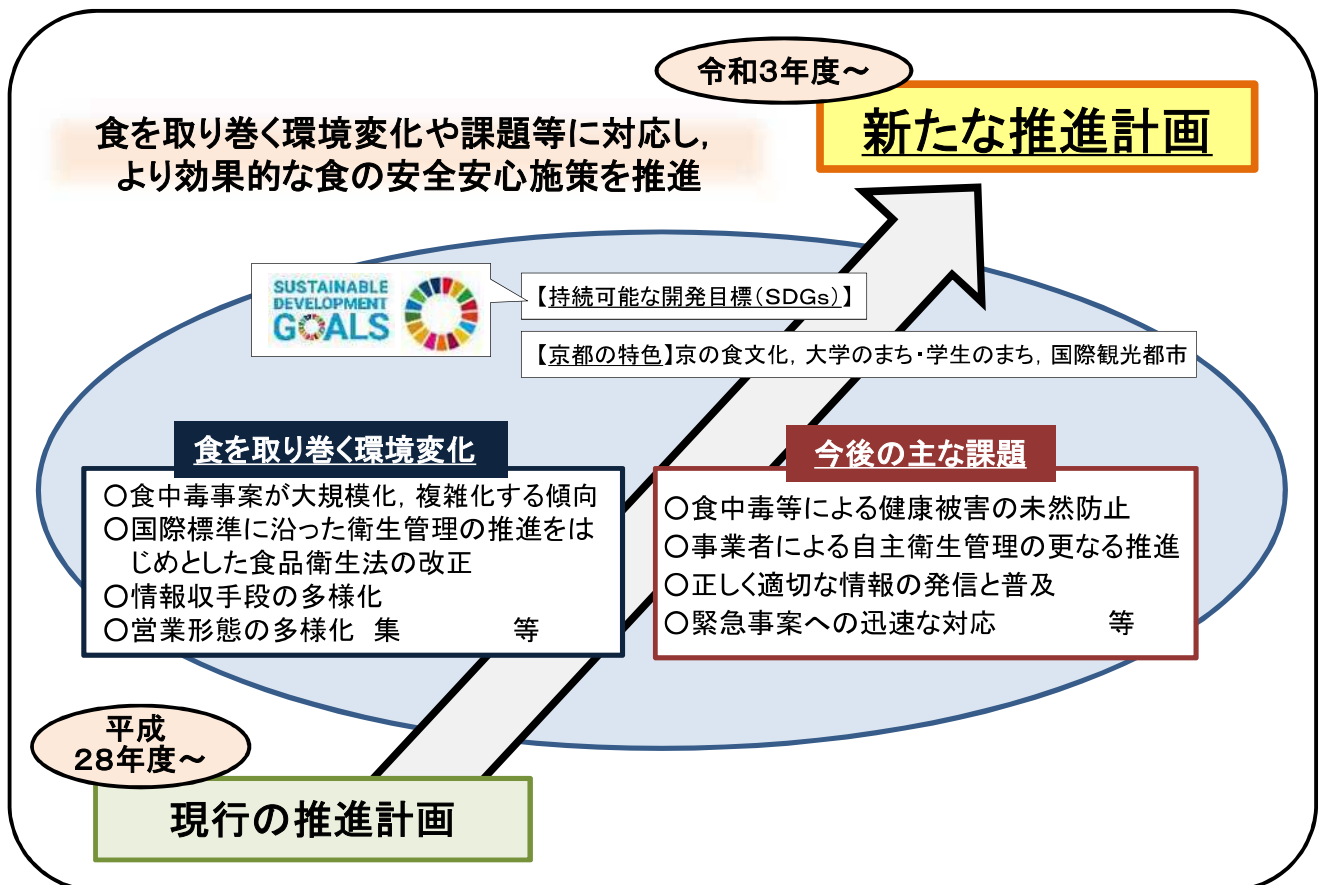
令和3年度～

新たな推進計画

食を取り巻く環境変化や課題等に対応し，
より効果的な食の安全安心施策を推進

SUSTAINABLE DEVELOPMENT GOALS

【持続可能な開発目標（SDGs）】

【京都の特色】京の食文化，大学のまち・学生のまち，国際観光都市

食を取り巻く環境変化

○食中毒事案が大規模化，複雑化する傾向
○国際標準に沿った衛生管理の推進をはじめとした食品衛生法の改正
○情報収手段の多様化
○営業形態の多様化　集　　　等

今後の主な課題

○食中毒等による健康被害の未然防止
○事業者による自主衛生管理の更なる推進
○正しく適切な情報の発信と普及
○緊急事案への迅速な対応　　　等

平成
28年度～

現行の推進計画